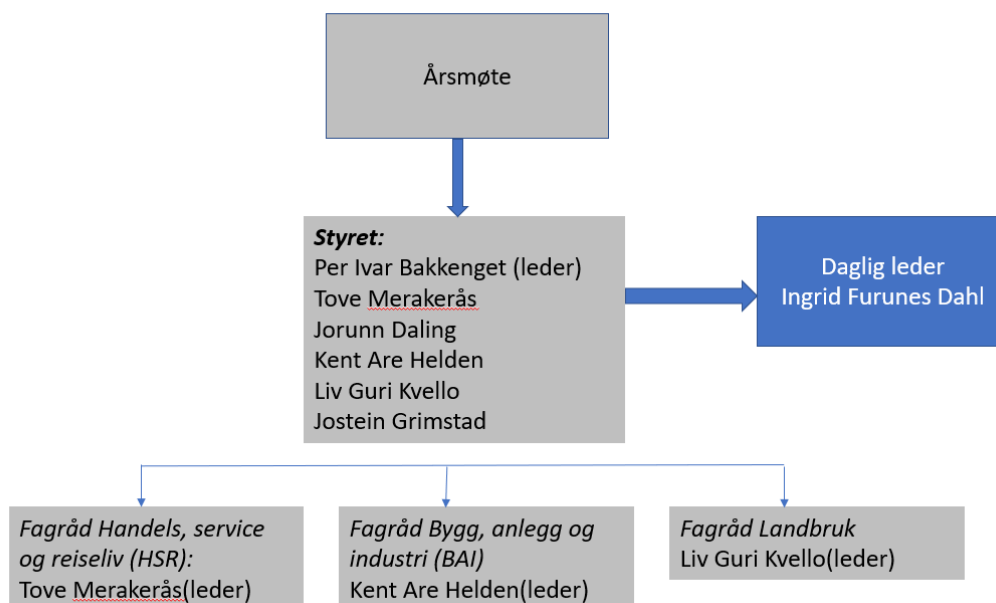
Årsmøte

*Styret:*
Per Ivar Bakkenget (leder)
Tove Merakerås
Jorunn Daling
Kent Are Helden
Liv Guri Kvello
Jostein Grimstad

Daglig leder
Ingrid Furunes Dahl

*Fagråd Handels, service og reiseliv (HSR):*
Tove Merakerås(leder)

*Fagråd Bygg, anlegg og industri (BAI)*
Kent Are Helden(leder)

*Fagråd Landbruk*
Liv Guri Kvello(leder)